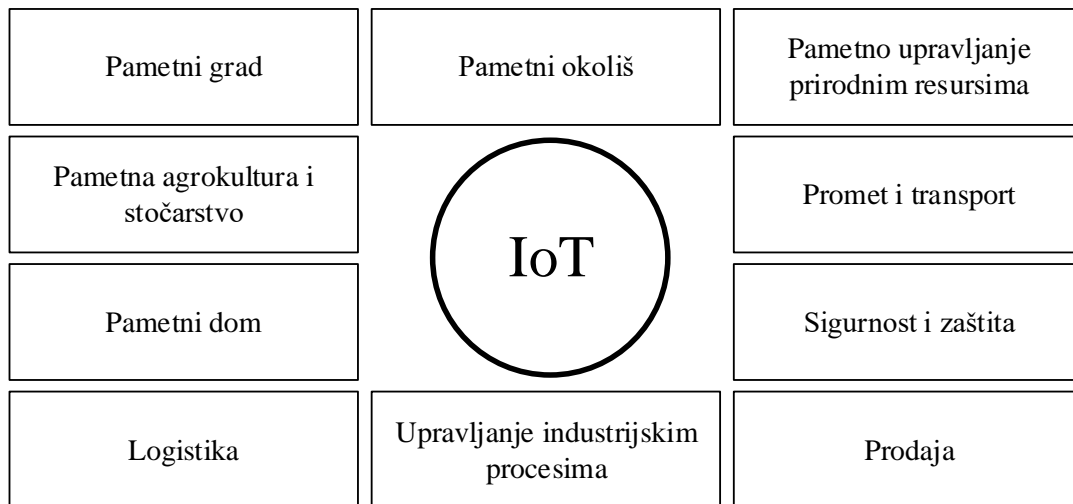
Pametni grad

Pametni okoliš

Pametno upravljanje prirodnim resursima

Pametna agrokultura i stočarstvo

IoT

Promet i transport

Pametni dom

Sigurnost i zaštita

Logistika

Upravljanje industrijskim procesima

Prodaja